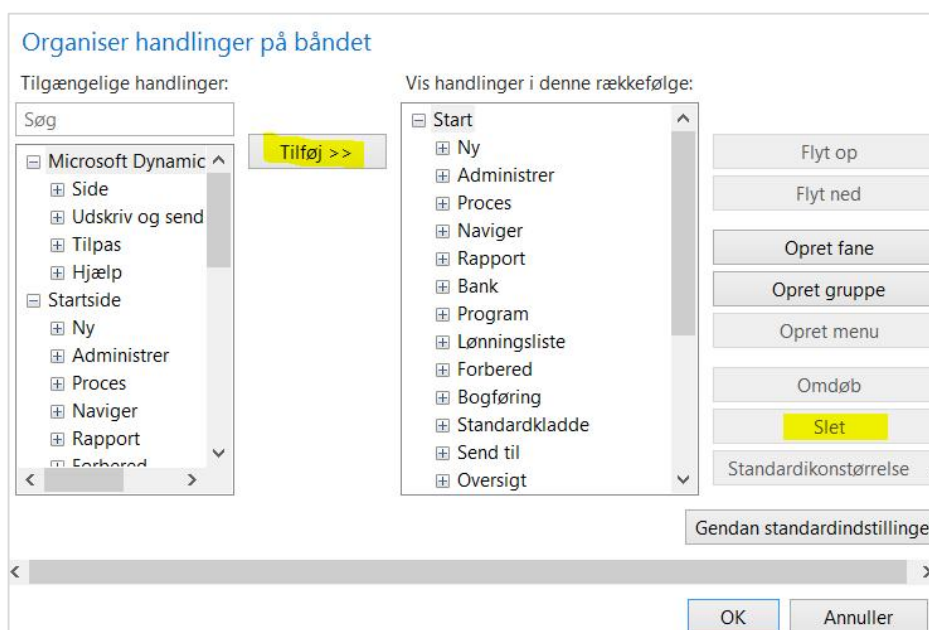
Organiser handlinger på båndet

Tilgængelige handlinger:

Søg

Microsoft Dynamic
Side
Udskriv og send
Tilpas
Hjælp
Startside
Ny
Administrer
Proces
Naviger
Rapport
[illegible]

Tilføj >>

Vis handlinger i denne rækkefølge:

Start
Ny
Administrer
Proces
Naviger
Rapport
Bank
Program
Lønningsliste
Forbered
Bogføring
Standardkladde
Send til
Oversigt

Flyt op
Flyt ned
Opret fane
Opret gruppe
Opret menu
Omdøb
Slet
Standardikonstørrelse

Gendan standardindstillinge

OK
Annuller